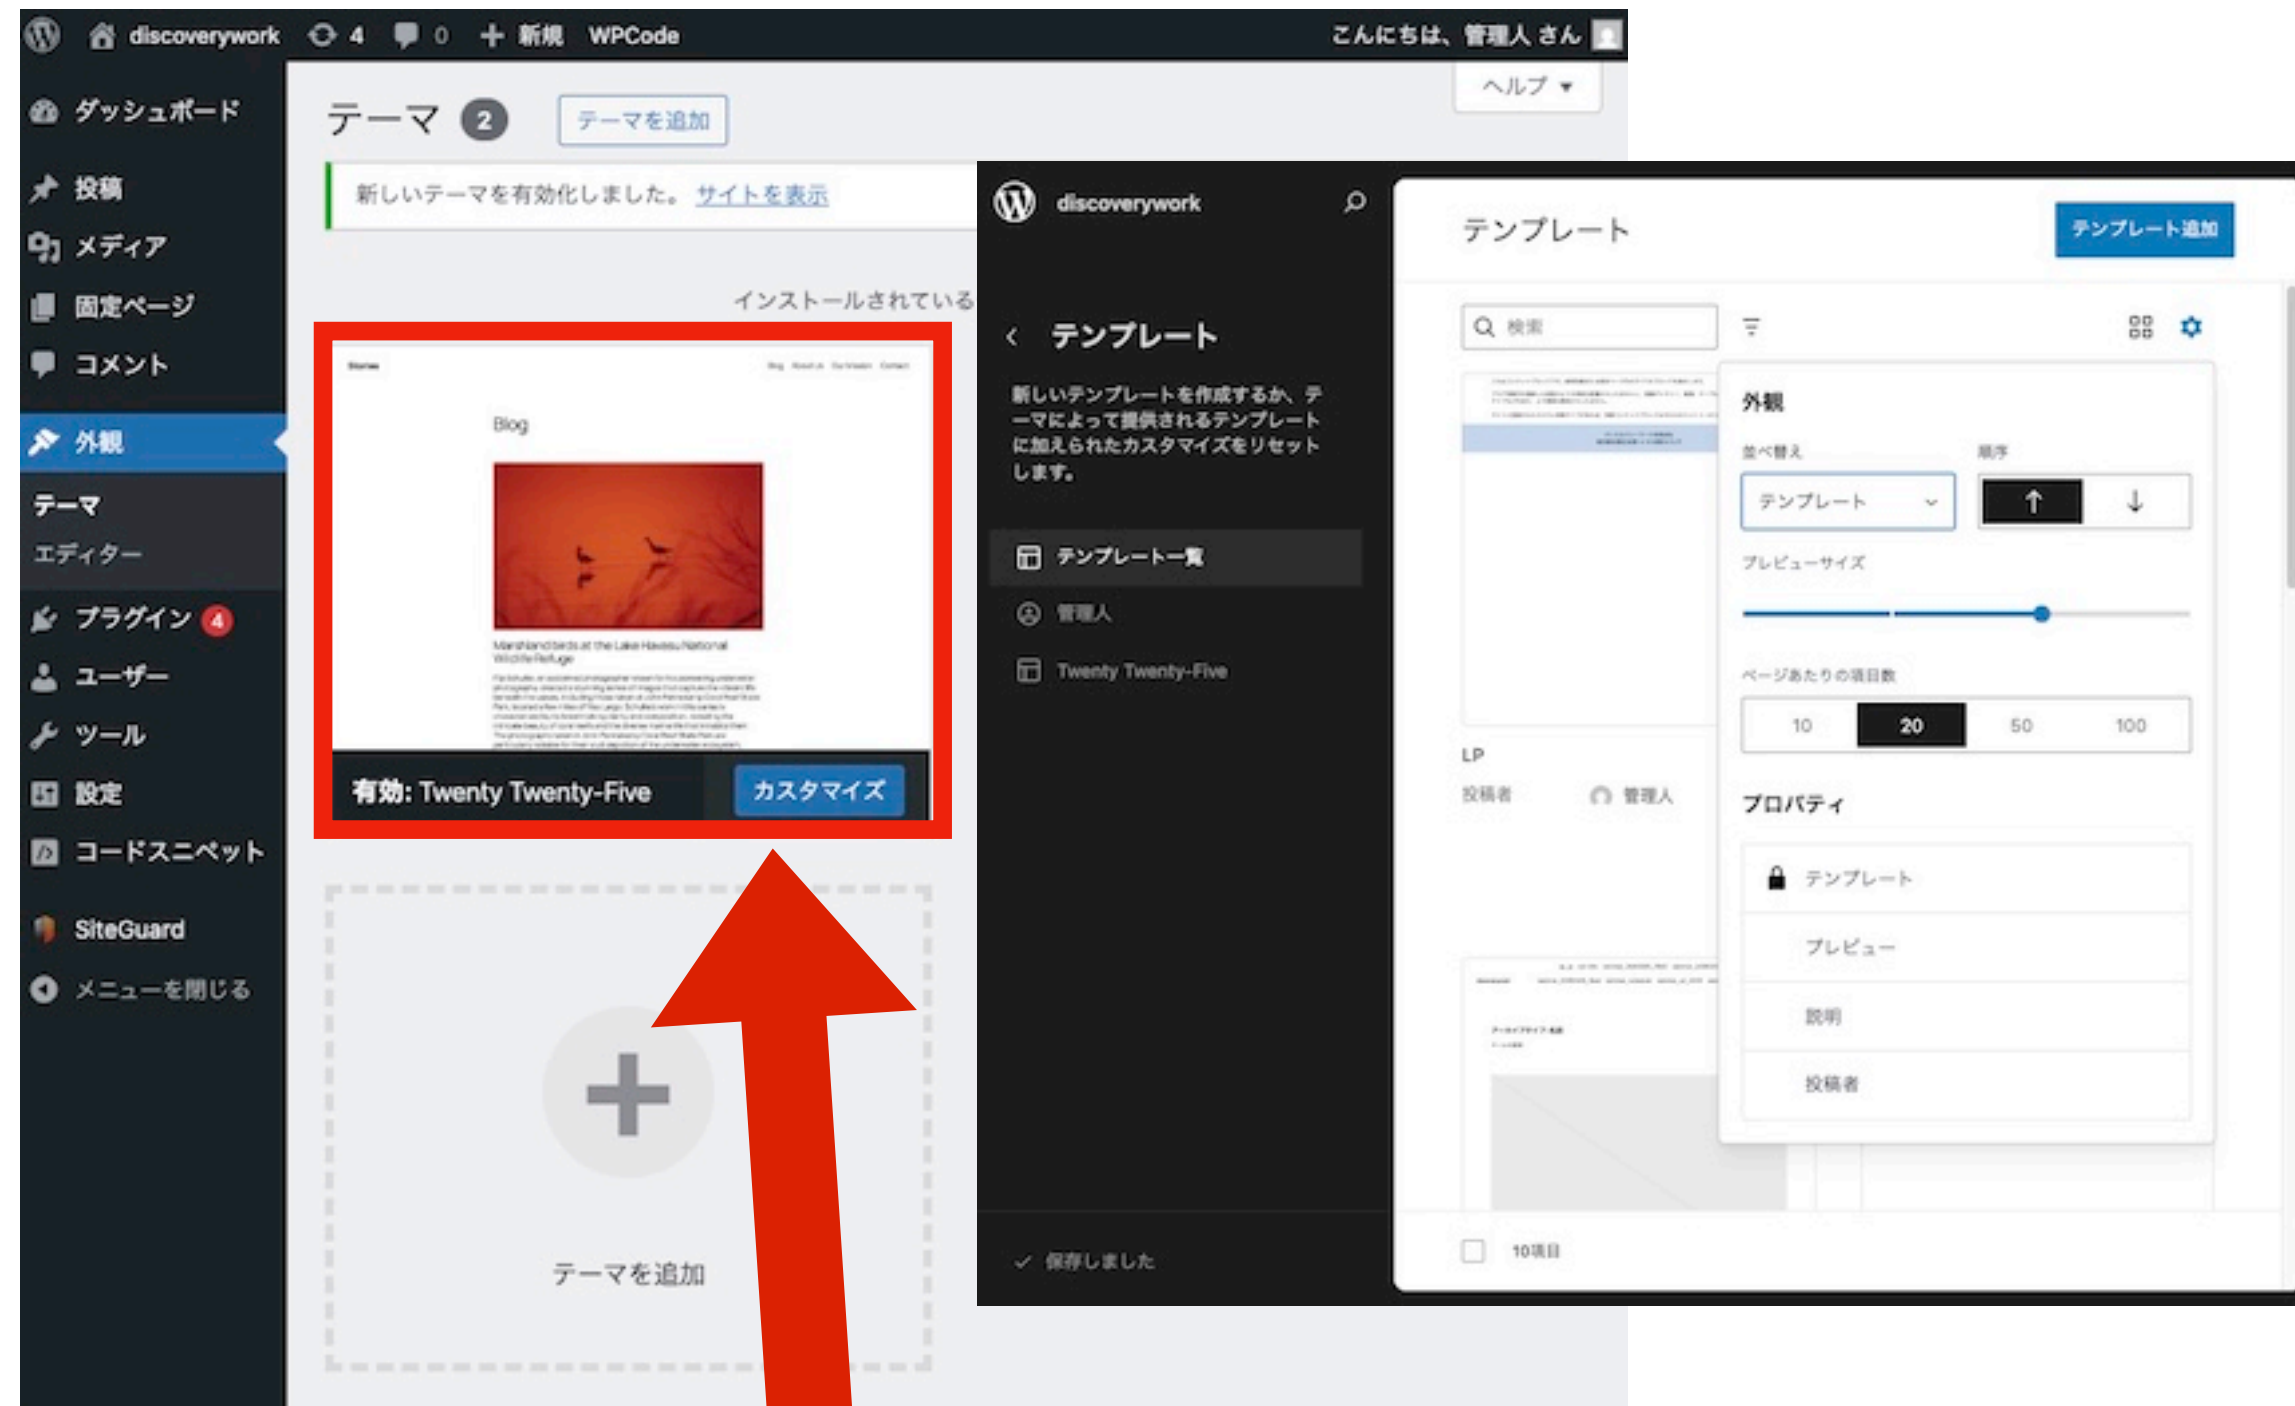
discoverywork 4 0 + 新規 WPCode こんにちは、管理人 さん

ダッシュボード
投稿
メディア
固定ページ
コメント
外観
テーマ
エディター
プラグイン 4
ユーザー
ツール
設定
コードスニペット
SiteGuard
メニューを閉じる

テーマ 2 テーマを追加 ヘルプ ▾

新しいテーマを有効化しました。 サイトを表示

インストールされている

Blog

有効: Twenty Twenty-Five カスタマイズ

テーマを追加

discoverywork

テンプレート

新しいテンプレートを作成するか、テーマによって提供されるテンプレートに加えられたカスタマイズをリセットします。

テンプレート一覧
管理人
Twenty Twenty-Five

保存しました

テンプレート テンプレート追加

検索

外観
並べ替え 順序
テンプレート ↑ ↓
プレビューサイズ
ページあたりの項目数
10 20 50 100
プロパティ
テンプレート
プレビュー
説明
投稿者

LP
投稿者 管理人

10項目